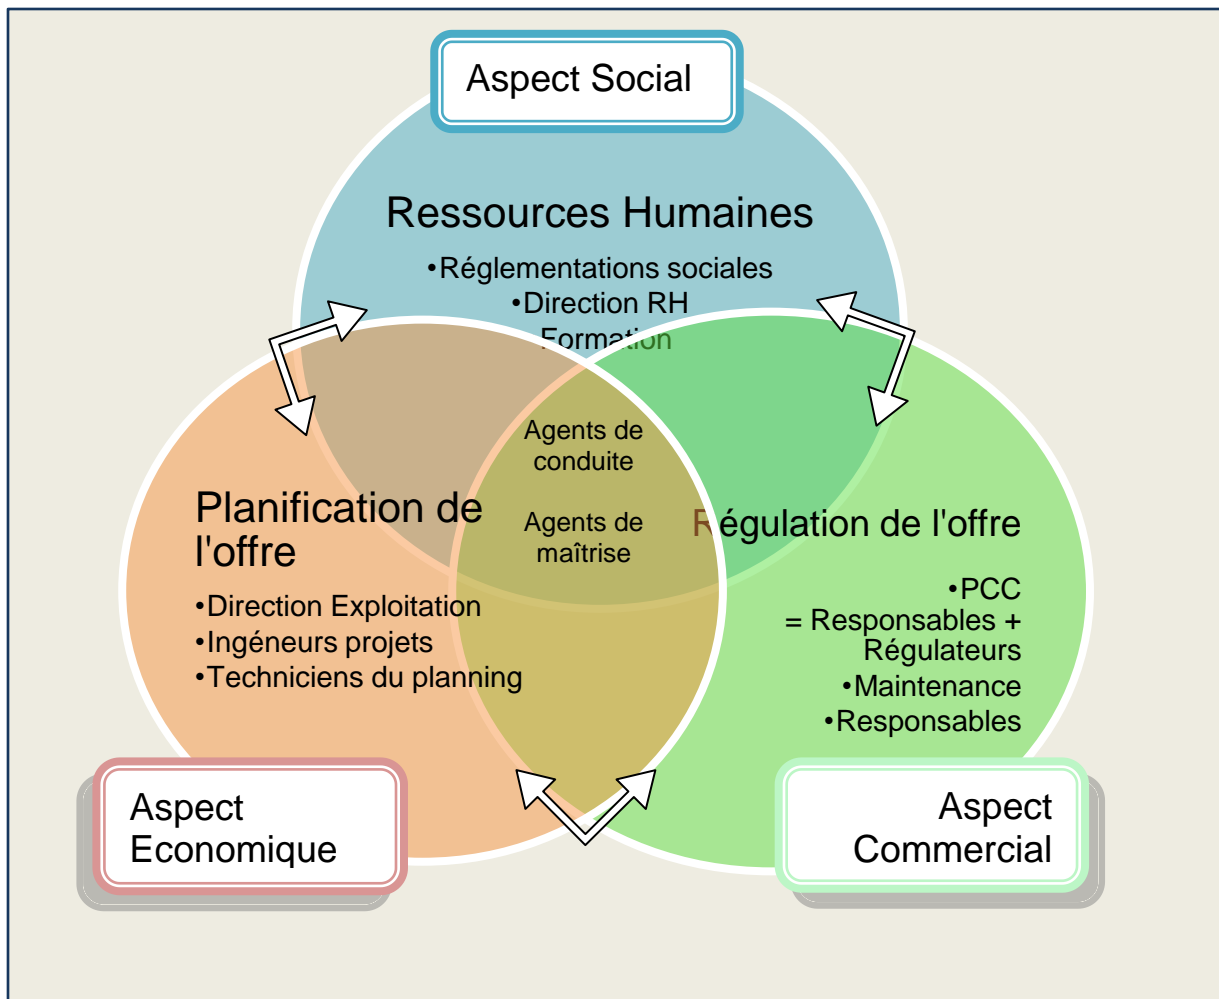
Aspect Social

Ressources Humaines
•Réglementations sociales
•Direction RH
Formation

Agents de conduite

Agents de maîtrise

Planification de l'offre
•Direction Exploitation
•Ingéneurs projets
•Techniciens du planning

Régulation de l'offre
•PCC
= Responsables + Régulateurs
•Maintenance
•Responsables

Aspect Economique

Aspect Commercial